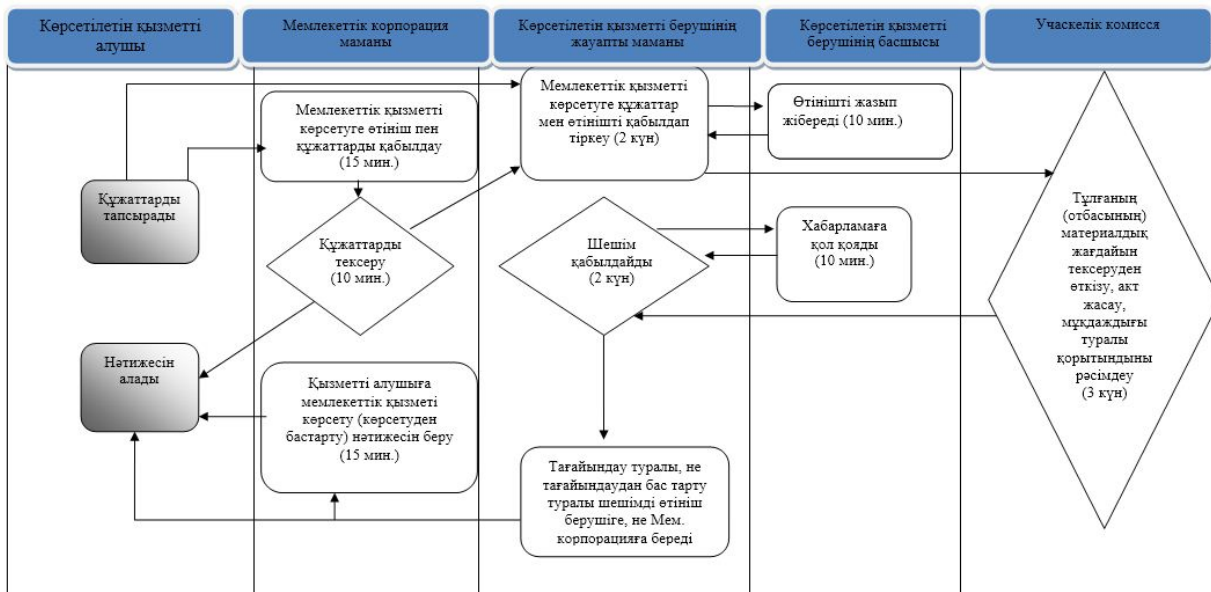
Көрсетілетін қызметті алушы

Мемлекеттік корпорация маманы

Көрсетілетін қызметті берушінің жауапты маманы

Көрсетілетін қызметті берушінің басшысы

Учаскелік комисся

Құжаттарды тапсырады

Мемлекеттік қызметті көрсетуге өтініш пен құжаттарды қабылдау (15 мин.)

Құжаттарды тексеру (10 мин.)

Мемлекеттік қызметті көрсетуге құжаттар мен өтінішті қабылдап тіркеу (2 күн)

Өтінішті жазып жібереді (10 мин.)

Тұлғаның (отбасының) материалдық жағдайын тексеруден өткізу, акт жасау, мұқтаждығы туралы қорытындыны рәсімдеу (3 күн)

Шешім қабылдайды (2 күн)

Хабарламаға қол қояды (10 мин.)

Нәтижесін алады

Қызметті алушыға мемлекеттік қызметі көрсету (көрсетуден бастарту) нәтижесін беру (15 мин.)

Тағайындау туралы, не тағайындаудан бас тарту туралы шешімді өтініш берушіге, не Мем. корпорацияға береді